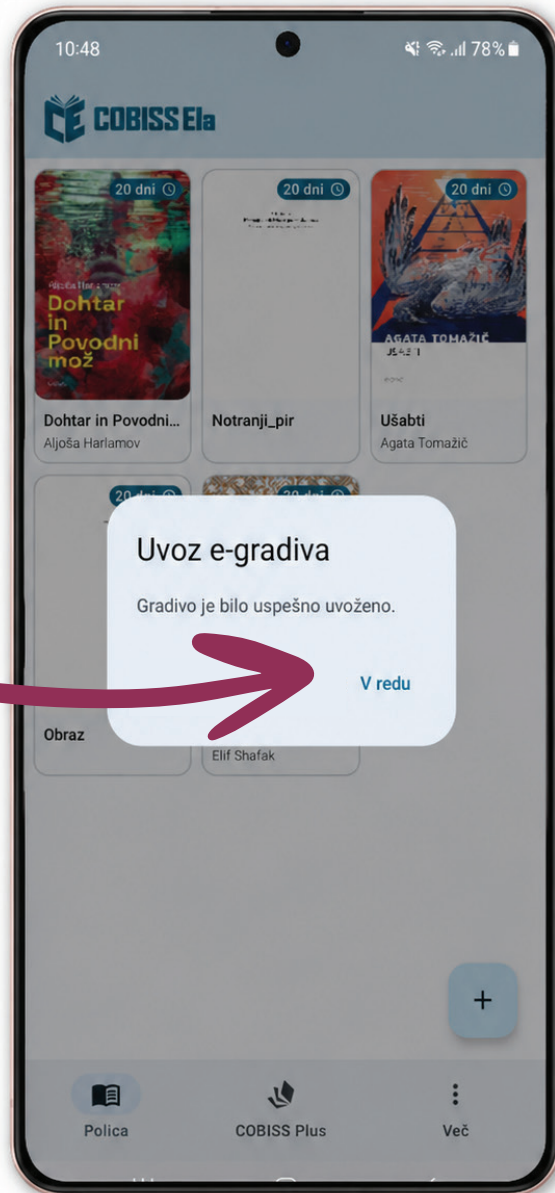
10:48
78%

COBISS Ela

20 dni
Aljoša Harlamov
Dohtar in Povodni mož

Dohtar in Povodni...
Aljoša Harlamov

20 dni

Notranji_pir

20 dni
AGATA TOMAŽIČ
UŠABTI

Ušabti
Agata Tomažič

20 dni

20 dni

Uvoz e-gradiva

Gradivo je bilo uspešno uvoženo.

V redu

Obraz

Elif Shafak

+

Polica
COBISS Plus
Več